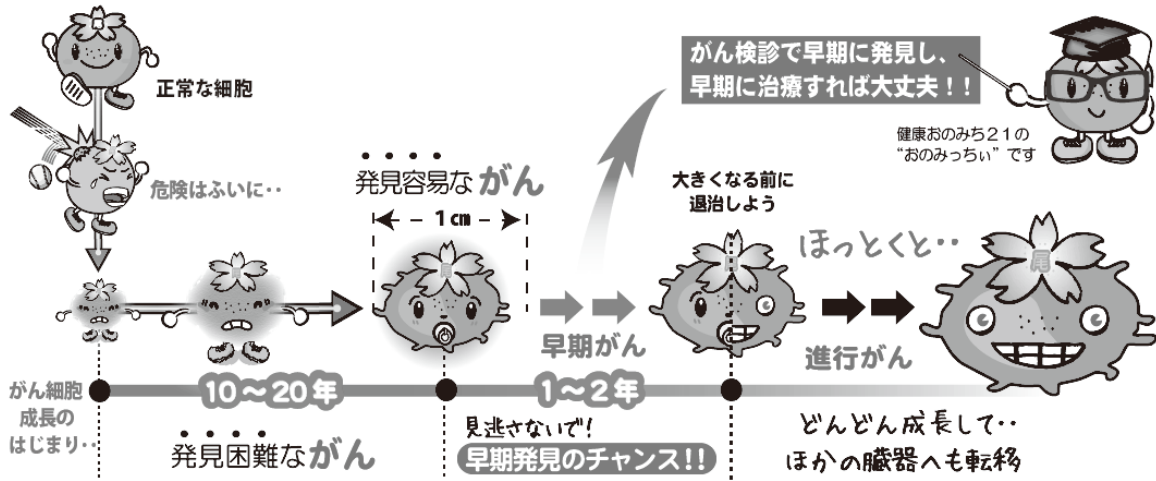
がん検診で早期に発見し、早期に治療すれば大丈夫！！

健康おのみち２１の
“おのみっちぃ”です

正常な細胞

危険はふいに‥

発見容易ながん

← 1cm →

大きくなる前に退治しよう

ほっとくと‥

早期がん

進行がん

がん細胞成長のはじまり‥

10～20年

1～2年

発見困難ながん

見逃さないで！
早期発見のチャンス！！

どんどん成長して‥
ほかの臓器へも転移